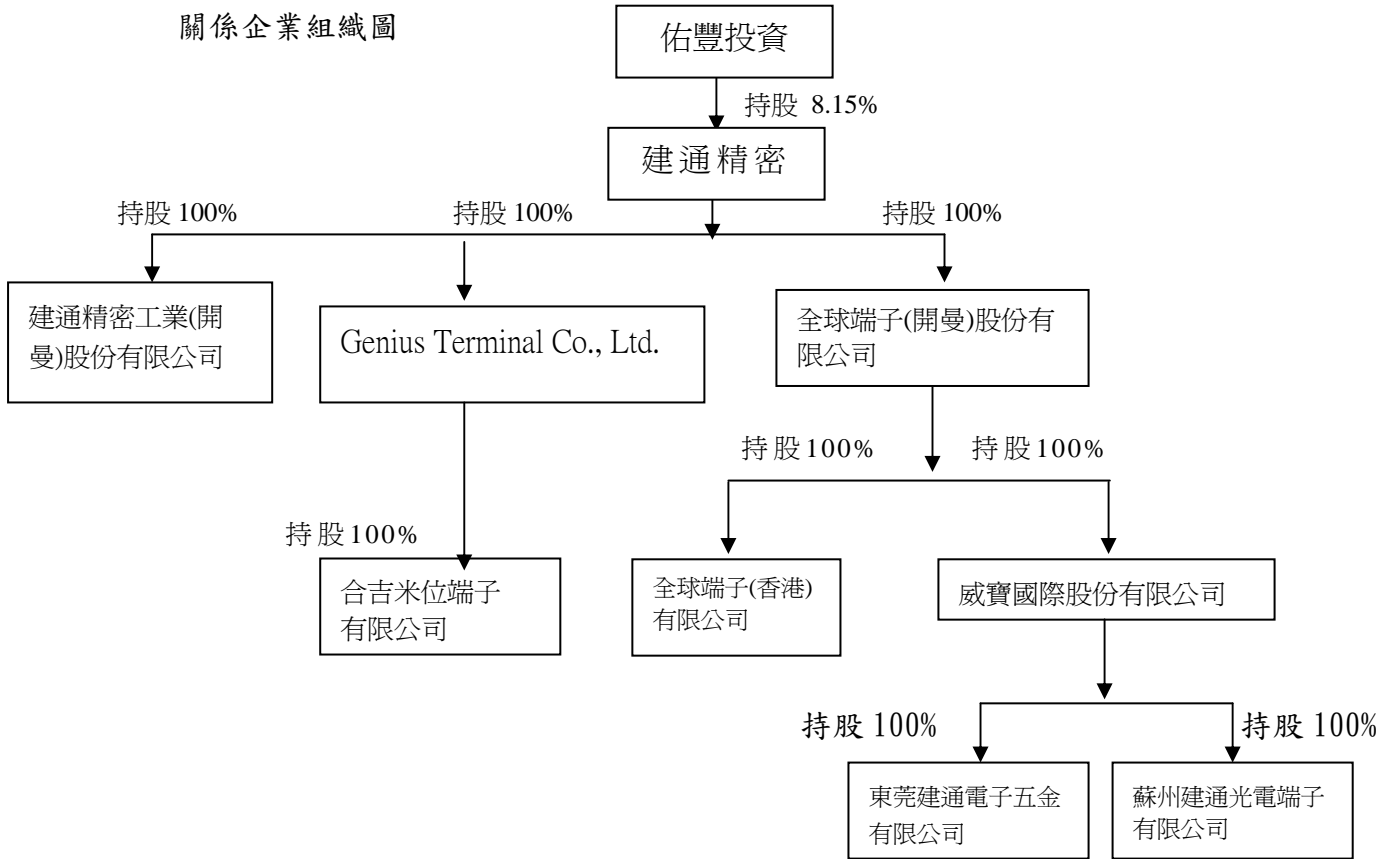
關係企業組織圖

佑豐投資

持股 8.15%

建通精密

持股 100%

持股 100%

持股 100%

建通精密工業(開曼)股份有限公司

Genius Terminal Co., Ltd.

全球端子(開曼)股份有限公司

持股100%

持股100%

持股100%

合吉米位端子有限公司

全球端子(香港)有限公司

威寶國際股份有限公司

持股 100%

持股 100%

東莞建通電子五金有限公司

蘇州建通光電端子有限公司